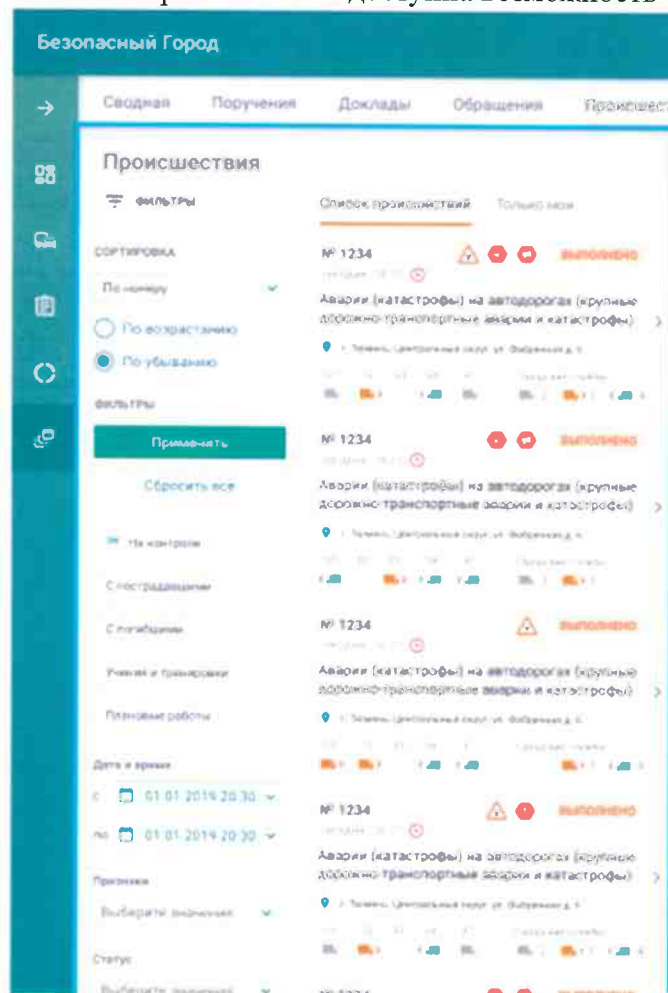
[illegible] возможность

Безопасный Город

Сводная Поручения Доклады Обращения Происшест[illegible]

Происшествия

ФИЛЬТРЫ

Список происшествий Только мои

СОРТИРОВКА

По номеру

По возрастанию

По убыванию

ФИЛЬТРЫ

Применить

Сбросить все

На контроле

С пострадавшими

С погибшими

Учения и тренировки

Плановые работы

Дата и время

с 01.01.2019 20:30

по 01.01.2019 20:30

Признак

Выберите значение

Статус

Выберите значение

№ 1234 выполнено

Аварии (катастрофы) на автодорогах (крупные дорожно-транспортные аварии и катастрофы)

Тюмень, Центральный округ, ул. Фабричная д. 5

№ 1234 выполнено

Аварии (катастрофы) на автодорогах (крупные дорожно-транспортные аварии и катастрофы)

Тюмень, Центральный округ, ул. Фабричная д. 5

№ 1234 выполнено

Аварии (катастрофы) на автодорогах (крупные дорожно-транспортные аварии и катастрофы)

Тюмень, Центральный округ, ул. Фабричная д. 5

№ 1234 выполнено

Аварии (катастрофы) на автодорогах (крупные дорожно-транспортные аварии и катастрофы)

Тюмень, Центральный округ, ул. Фабричная д. 5

№ 1234